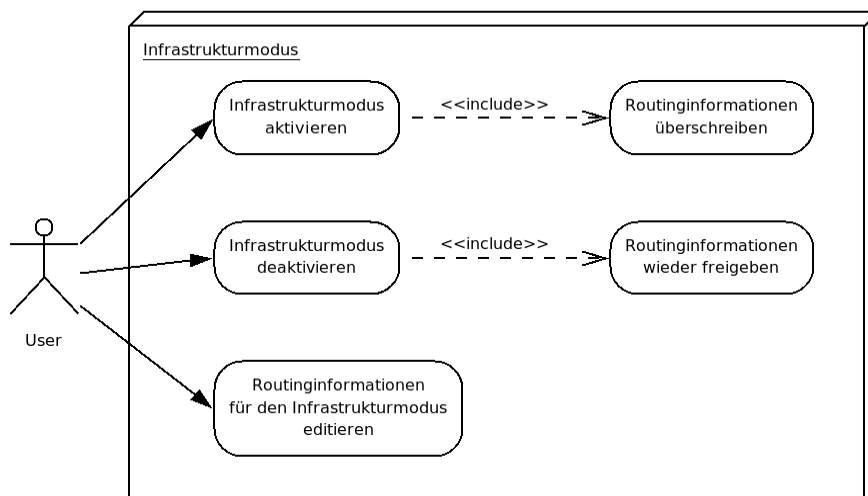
Infrastrukturmodus

Infrastrukturmodus aktivieren

<<include>>

Routinginformationen überschreiben

Infrastrukturmodus deaktivieren

<<include>>

Routinginformationen wieder freigeben

User

Routinginformationen für den Infrastrukturmodus editieren